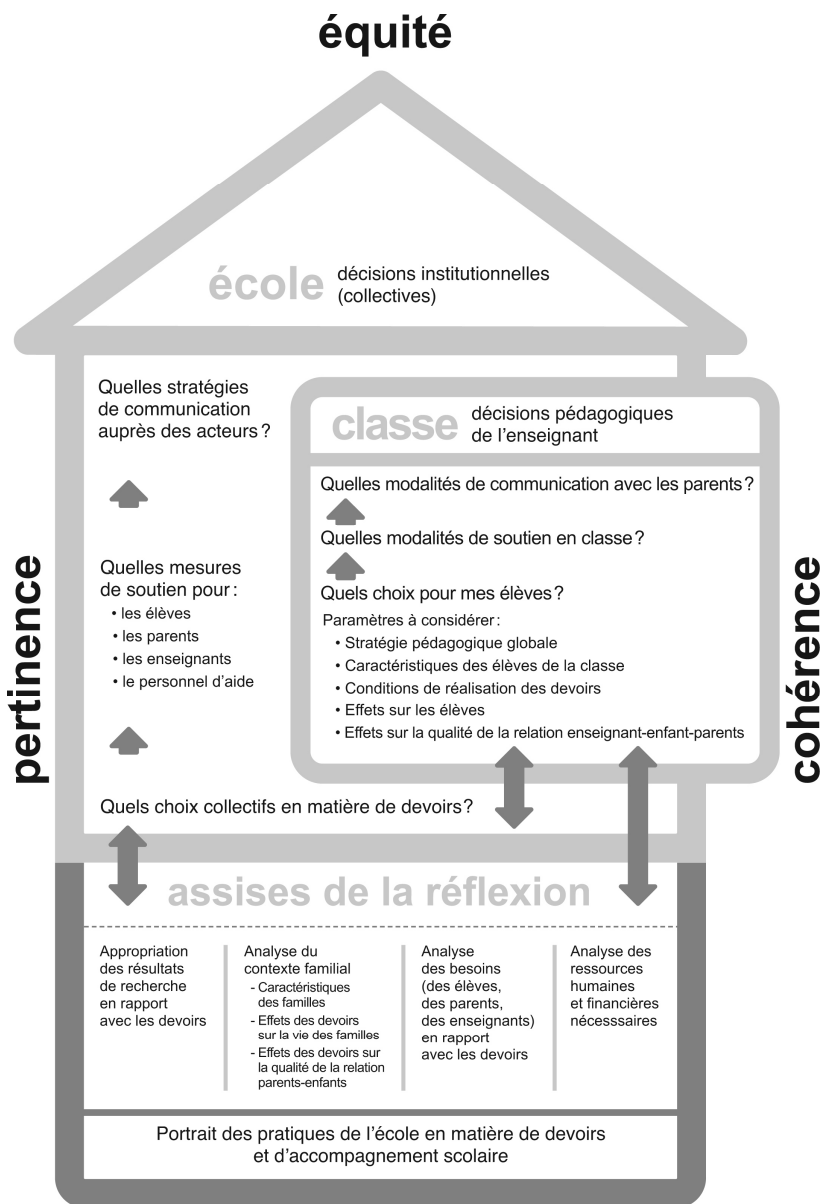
équité

école décisions institutionnelles (collectives)

pertinence

Quelles stratégies de communication auprès des acteurs ?

Quelles mesures de soutien pour :
• les élèves
• les parents
• les enseignants
• le personnel d'aide

classe décisions pédagogiques de l'enseignant

Quelles modalités de communication avec les parents ?

Quelles modalités de soutien en classe ?

Quels choix pour mes élèves ?

Paramètres à considérer :
• Stratégie pédagogique globale
• Caractéristiques des élèves de la classe
• Conditions de réalisation des devoirs
• Effets sur les élèves
• Effets sur la qualité de la relation enseignant-enfant-parents

cohérence

Quels choix collectifs en matière de devoirs ?

assises de la réflexion

Appropriation des résultats de recherche en rapport avec les devoirs

Analyse du contexte familial
- Caractéristiques des familles
- Effets des devoirs sur la vie des familles
- Effets des devoirs sur la qualité de la relation parents-enfants

Analyse des besoins (des élèves, des parents, des enseignants) en rapport avec les devoirs

Analyse des ressources humaines et financières nécesssaires

Portrait des pratiques de l'école en matière de devoirs et d'accompagnement scolaire